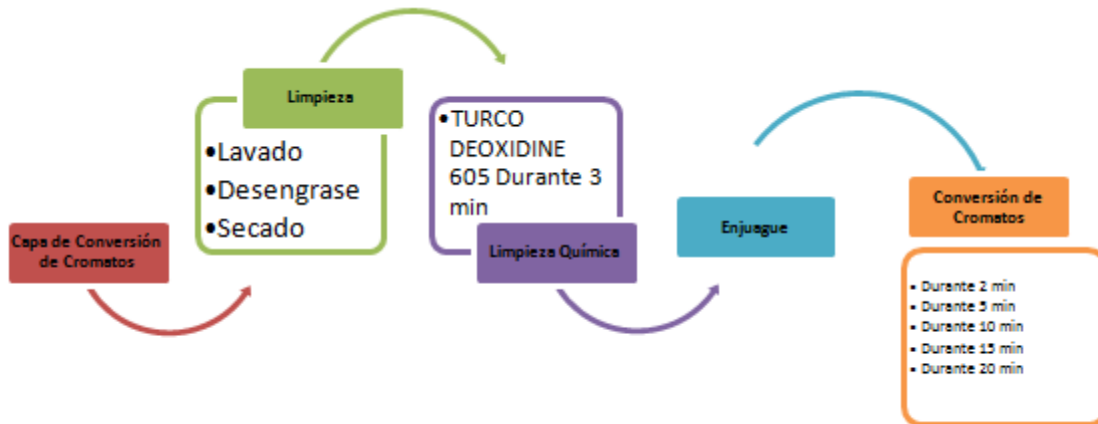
Capa de Conversión de Cromatos

Limpieza

•Lavado
•Desengrase
•Secado

•TURCO DEOXIDINE 605 Durante 3 min

Limpieza Química

Enjuague

Conversión de Cromatos

• Durante 2 min
• Durante 5 min
• Durante 10 min
• Durante 15 min
• Durante 20 min